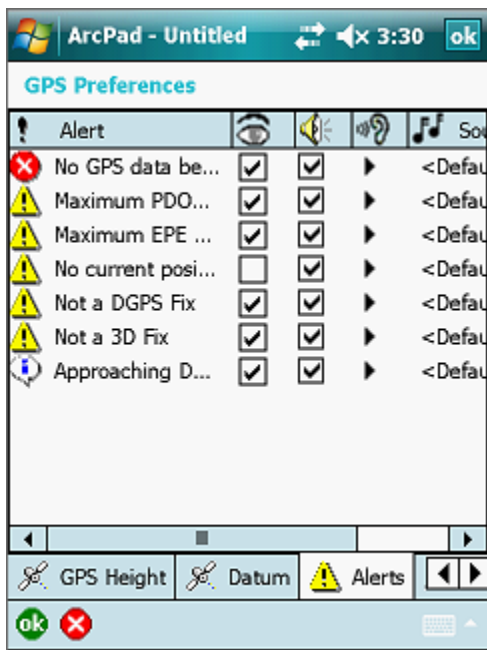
ArcPad - Untitled 3:30 ok

GPS Preferences

| ! Alert | | | | So |
|---|---|---|---|---|
| No GPS data be... | ☑ | ☑ | ▸ | <Defau |
| Maximum PDO... | ☑ | ☑ | ▸ | <Defau |
| Maximum EPE ... | ☑ | ☑ | ▸ | <Defau |
| No current posi... | ☐ | ☑ | ▸ | <Defau |
| Not a DGPS Fix | ☑ | ☑ | ▸ | <Defau |
| Not a 3D Fix | ☑ | ☑ | ▸ | <Defau |
| Approaching D... | ☑ | ☑ | ▸ | <Defau |

GPS Height | Datum | Alerts

ok